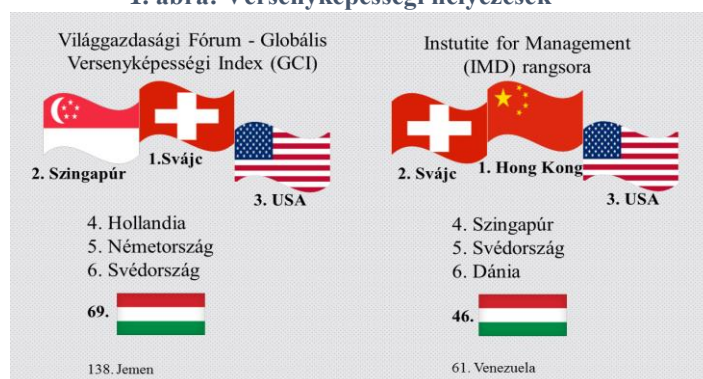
1. ábra: Versenyképességi helyezések

Világgazdasági Fórum - Globális Versenyképességi Index (GCI)

2. Szingapúr

1.Svájc

3. USA

4. Hollandia
5. Németország
6. Svédország

69.

138. Jemen

Instutite for Management (IMD) rangsora

2. Svájc

1. Hong Kong

3. USA

4. Szingapúr
5. Svédország
6. Dánia

46.

61. Venezuela